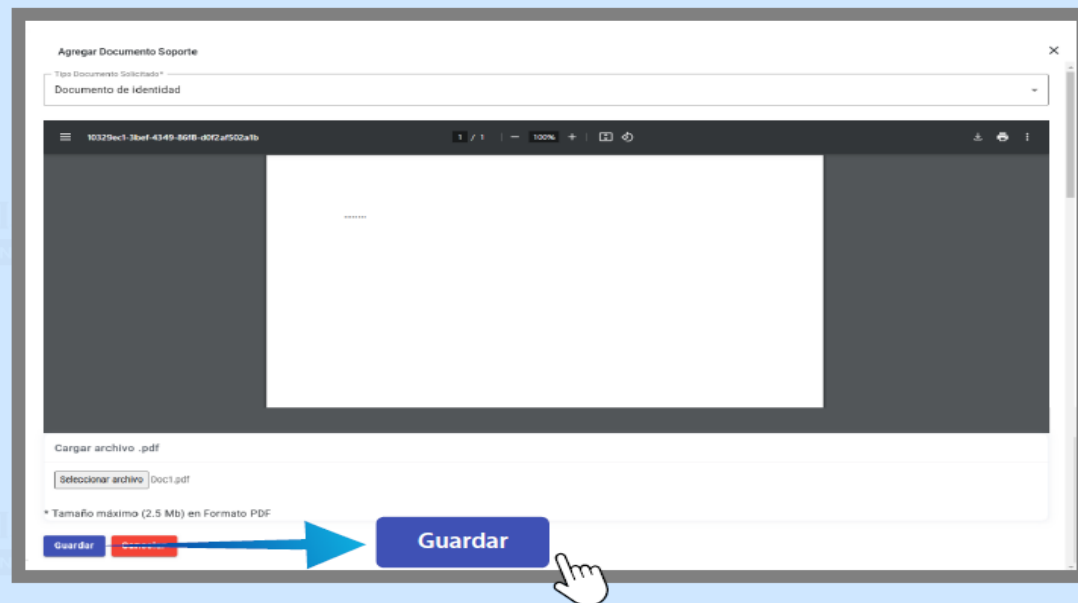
Agregar Documento Soporte

×

Tipo Documento Solicitado*

Documento de identidad

10329ec1-3bef-4349-86f8-d0f2af502a1b

1 / 1

100%

Cargar archivo .pdf

Seleccionar archivo Doc1.pdf

* Tamaño máximo (2.5 Mb) en Formato PDF

Guardar

Cancelar

Guardar